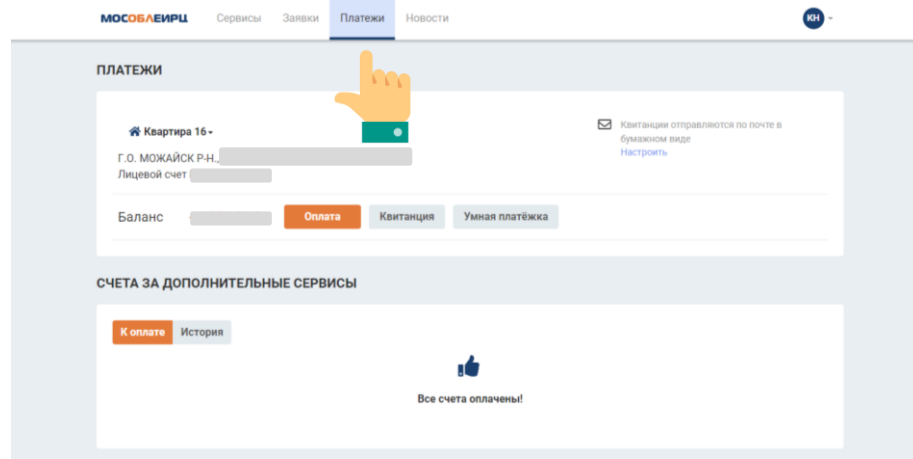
МОСОБЛЕИРЦ Сервисы Заявки Платежи Новости КН

ПЛАТЕЖИ

Квартира 16

Г.О. МОЖАЙСК Р-Н.,
Лицевой счет

Квитанции отправляются по почте в бумажном виде
Настроить

Баланс
Оплата
Квитанция
Умная платёжка

СЧЕТА ЗА ДОПОЛНИТЕЛЬНЫЕ СЕРВИСЫ

К оплате
История

Все счета оплачены!